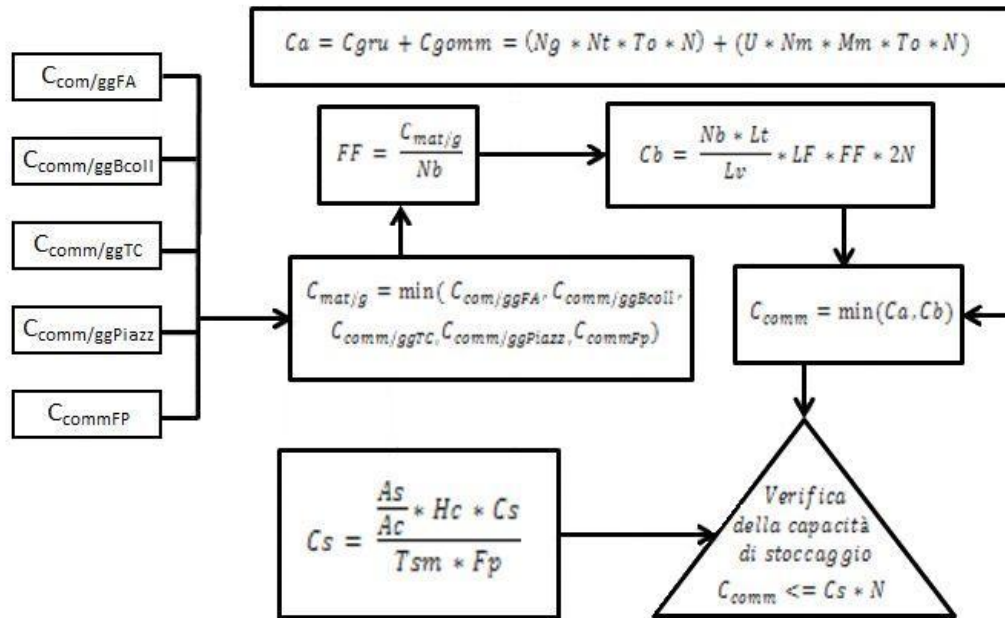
$Ca = Cgru + Cgomm = (Ng * Nt * To * N) + (U * Nm * Mm * To * N)$

$C_{com/ggFA}$

$C_{comm/ggBcoll}$

$C_{comm/ggTC}$

$C_{comm/ggPiazz}$

$C_{commFP}$

$FF = \frac{C_{mat/g}}{Nb}$

$Cb = \frac{Nb * Lt}{Lv} * LF * FF * 2N$

$C_{mat/g} = \min(C_{com/ggFA}, C_{comm/ggBcoll}, C_{comm/ggTC}, C_{comm/ggPiazz}, C_{commFp})$

$C_{comm} = \min(Ca, Cb)$

$Cs = \frac{\frac{As}{Ac} * Hc * Cs}{Tsm * Fp}$

Verifica della capacità di stoccaggio $C_{comm} <= Cs * N$